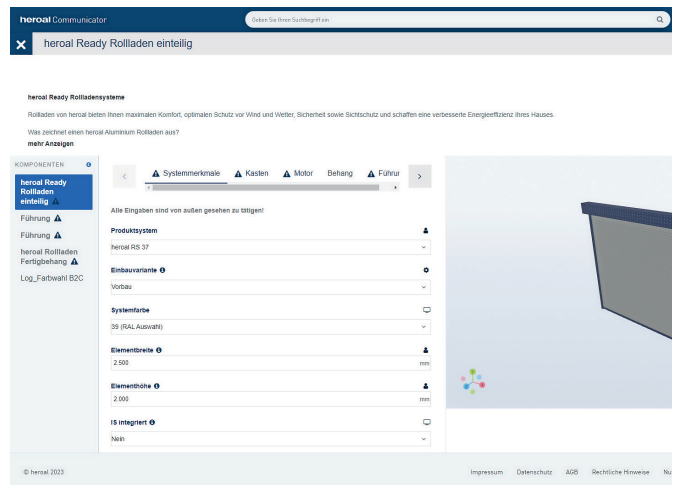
heroal Communicator

Geben Sie Ihren Suchbegriff ein

heroal Ready Rollladen einteilig

heroal Ready Rollladensysteme

Rollladen von heroal bieten Ihnen maximalen Komfort, optimalen Schutz vor Wind und Wetter, Sicherheit sowie Sichtschutz und schaffen eine verbesserte Energieeffizienz Ihres Hauses.

Was zeichnet einen heroal Aluminium Rollladen aus?

mehr Anzeigen

KOMPONENTEN

heroal Ready Rollladen einteilig

Führung

Führung

heroal Rollladen Fertigbehang

Log_Farbwahl B2C

Systemmerkmale | Kasten | Motor | Behang | Führur

Alle Eingaben sind von außen gesehen zu tätigen!

Produktsystem

heroal RS 37

Einbauvariante

Vorbau

Systemfarbe

39 (RAL Auswahl)

Elementbreite

2.500 mm

Elementhöhe

2.000 mm

IS integriert

Nein

© heroal 2023

Impressum Datenschutz AGB Rechtliche Hinweise Nu